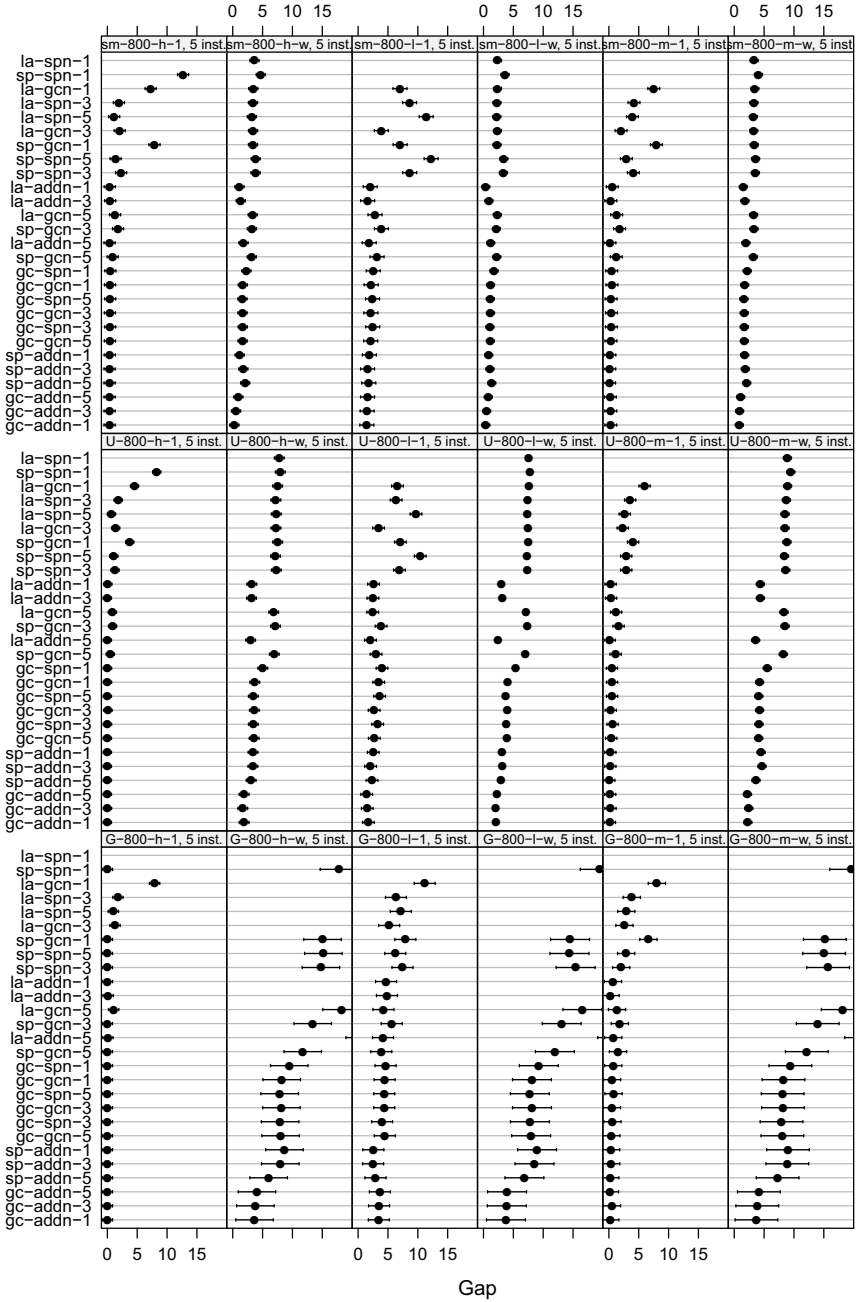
0 5 10 15 0 5 10 15 0 5 10 15

sm−800−h−1, 5 inst. sm−800−h−w, 5 inst. sm−800−l−1, 5 inst. sm−800−l−w, 5 inst. sm−800−m−1, 5 inst. sm−800−m−w, 5 inst.

la−spn−1
sp−spn−1
la−gcn−1
la−spn−3
la−spn−5
la−gcn−3
sp−gcn−1
sp−spn−5
sp−spn−3
la−addn−1
la−addn−3
la−gcn−5
sp−gcn−3
la−addn−5
sp−gcn−5
gc−spn−1
gc−gcn−1
gc−spn−5
gc−gcn−3
gc−spn−3
gc−gcn−5
sp−addn−1
sp−addn−3
sp−addn−5
gc−addn−5
gc−addn−3
gc−addn−1

U−800−h−1, 5 inst. U−800−h−w, 5 inst. U−800−l−1, 5 inst. U−800−l−w, 5 inst. U−800−m−1, 5 inst. U−800−m−w, 5 inst.

la−spn−1
sp−spn−1
la−gcn−1
la−spn−3
la−spn−5
la−gcn−3
sp−gcn−1
sp−spn−5
sp−spn−3
la−addn−1
la−addn−3
la−gcn−5
sp−gcn−3
la−addn−5
sp−gcn−5
gc−spn−1
gc−gcn−1
gc−spn−5
gc−gcn−3
gc−spn−3
gc−gcn−5
sp−addn−1
sp−addn−3
sp−addn−5
gc−addn−5
gc−addn−3
gc−addn−1

G−800−h−1, 5 inst. G−800−h−w, 5 inst. G−800−l−1, 5 inst. G−800−l−w, 5 inst. G−800−m−1, 5 inst. G−800−m−w, 5 inst.

la−spn−1
sp−spn−1
la−gcn−1
la−spn−3
la−spn−5
la−gcn−3
sp−gcn−1
sp−spn−5
sp−spn−3
la−addn−1
la−addn−3
la−gcn−5
sp−gcn−3
la−addn−5
sp−gcn−5
gc−spn−1
gc−gcn−1
gc−spn−5
gc−gcn−3
gc−spn−3
gc−gcn−5
sp−addn−1
sp−addn−3
sp−addn−5
gc−addn−5
gc−addn−3
gc−addn−1

0 5 10 15 0 5 10 15 0 5 10 15

Gap